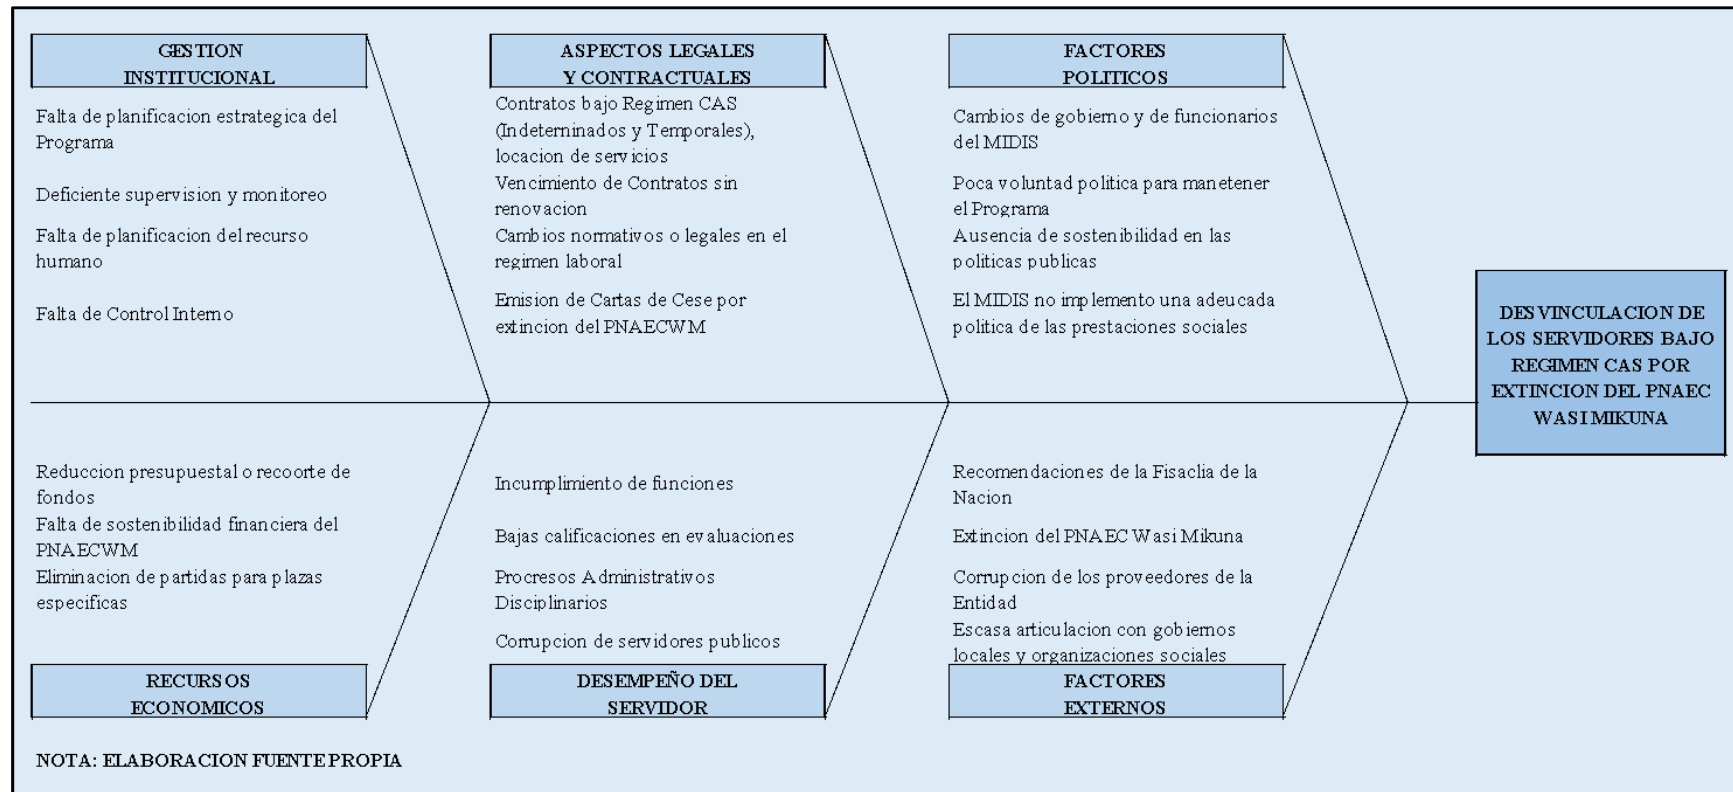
GESTION INSTITUCIONAL

Falta de planificacion estrategica del Programa

Deficiente supervision y monitoreo

Falta de planificacion del recurso humano

Falta de Control Interno

ASPECTOS LEGALES Y CONTRACTUALES

Contratos bajo Regimen CAS (Indeterminados y Temporales), locacion de servicios

Vencimiento de Contratos sin renovacion

Cambios normativos o legales en el regimen laboral

Emision de Cartas de Cese por extincion del PNAECWM

FACTORES POLITICOS

Cambios de gobierno y de funcionarios del MIDIS

Poca voluntad politica para manetener el Programa

Ausencia de sostenibilidad en las politicas publicas

El MIDIS no implemento una adeucada politica de las prestaciones sociales

DESVINCULACION DE LOS SERVIDORES BAJO REGIMEN CAS POR EXTINCION DEL PNAEC WASI MIKUNA

Reduccion presupuestal o recoorte de fondos

Falta de sostenibilidad financiera del PNAECWM

Eliminacion de partidas para plazas especificas

RECURSOS ECONOMICOS

Incumplimiento de funciones

Bajas calificaciones en evaluaciones

Procresos Administrativos Disciplinarios

Corrupcion de servidores publicos

DESEMPEÑO DEL SERVIDOR

Recomendaciones de la Fisaclia de la Nacion

Extincion del PNAEC Wasi Mikuna

Corrupcion de los proveedores de la Entidad

Escasa articulacion con gobiernos locales y organizaciones sociales

FACTORES EXTERNOS

NOTA: ELABORACION FUENTE PROPIA